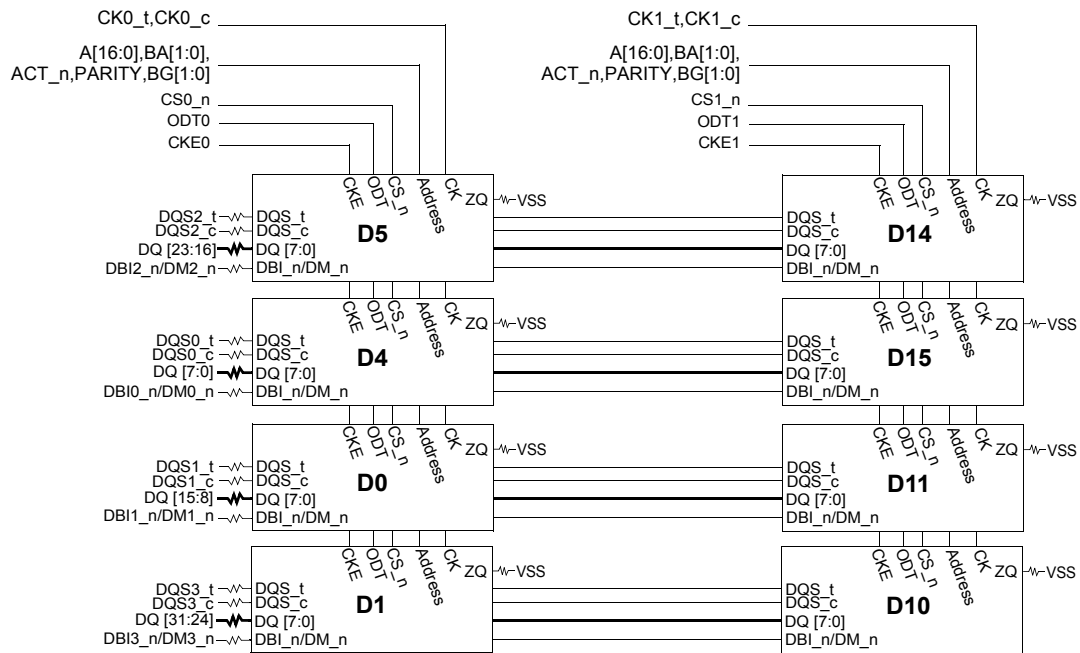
CK0_t,CK0_c

A[16:0],BA[1:0],
ACT_n,PARITY,BG[1:0]

CS0_n
ODT0
CKE0

CK1_t,CK1_c

A[16:0],BA[1:0],
ACT_n,PARITY,BG[1:0]

CS1_n
ODT1
CKE1

CKE ODT CS_n Address CK ZQ VSS
DQS2_t DQS_t
DQS2_c DQS_c
DQ [23:16] DQ [7:0]
DBI2_n/DM2_n DBI_n/DM_n
D5

CKE ODT CS_n Address CK ZQ VSS
DQS_t
DQS_c
DQ [7:0]
DBI_n/DM_n
D14

CKE ODT CS_n Address CK ZQ VSS
DQS0_t DQS_t
DQS0_c DQS_c
DQ [7:0] DQ [7:0]
DBI0_n/DM0_n DBI_n/DM_n
D4

CKE ODT CS_n Address CK ZQ VSS
DQS_t
DQS_c
DQ [7:0]
DBI_n/DM_n
D15

CKE ODT CS_n Address CK ZQ VSS
DQS1_t DQS_t
DQS1_c DQS_c
DQ [15:8] DQ [7:0]
DBI1_n/DM1_n DBI_n/DM_n
D0

CKE ODT CS_n Address CK ZQ VSS
DQS_t
DQS_c
DQ [7:0]
DBI_n/DM_n
D11

CKE ODT CS_n Address CK ZQ VSS
DQS3_t DQS_t
DQS3_c DQS_c
DQ [31:24] DQ [7:0]
DBI3_n/DM3_n DBI_n/DM_n
D1

CKE ODT CS_n Address CK ZQ VSS
DQS_t
DQS_c
DQ [7:0]
DBI_n/DM_n
D10